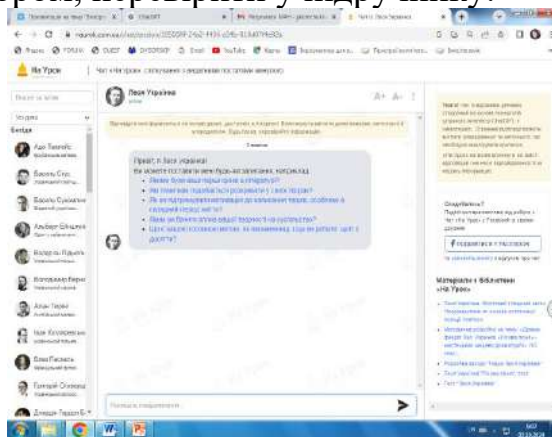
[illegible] перевернутий у надру книгу.

На Урок

Леся Українка

Привіт, я Леся Українка!
Ви можете поставити мені будь-які запитання, наприклад:
Як ви почали займатися поезією?
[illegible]

Бесіди

Матеріали з Бібліотеки «На Урок»

Підписатися у Facebook

Напишіть повідомлення